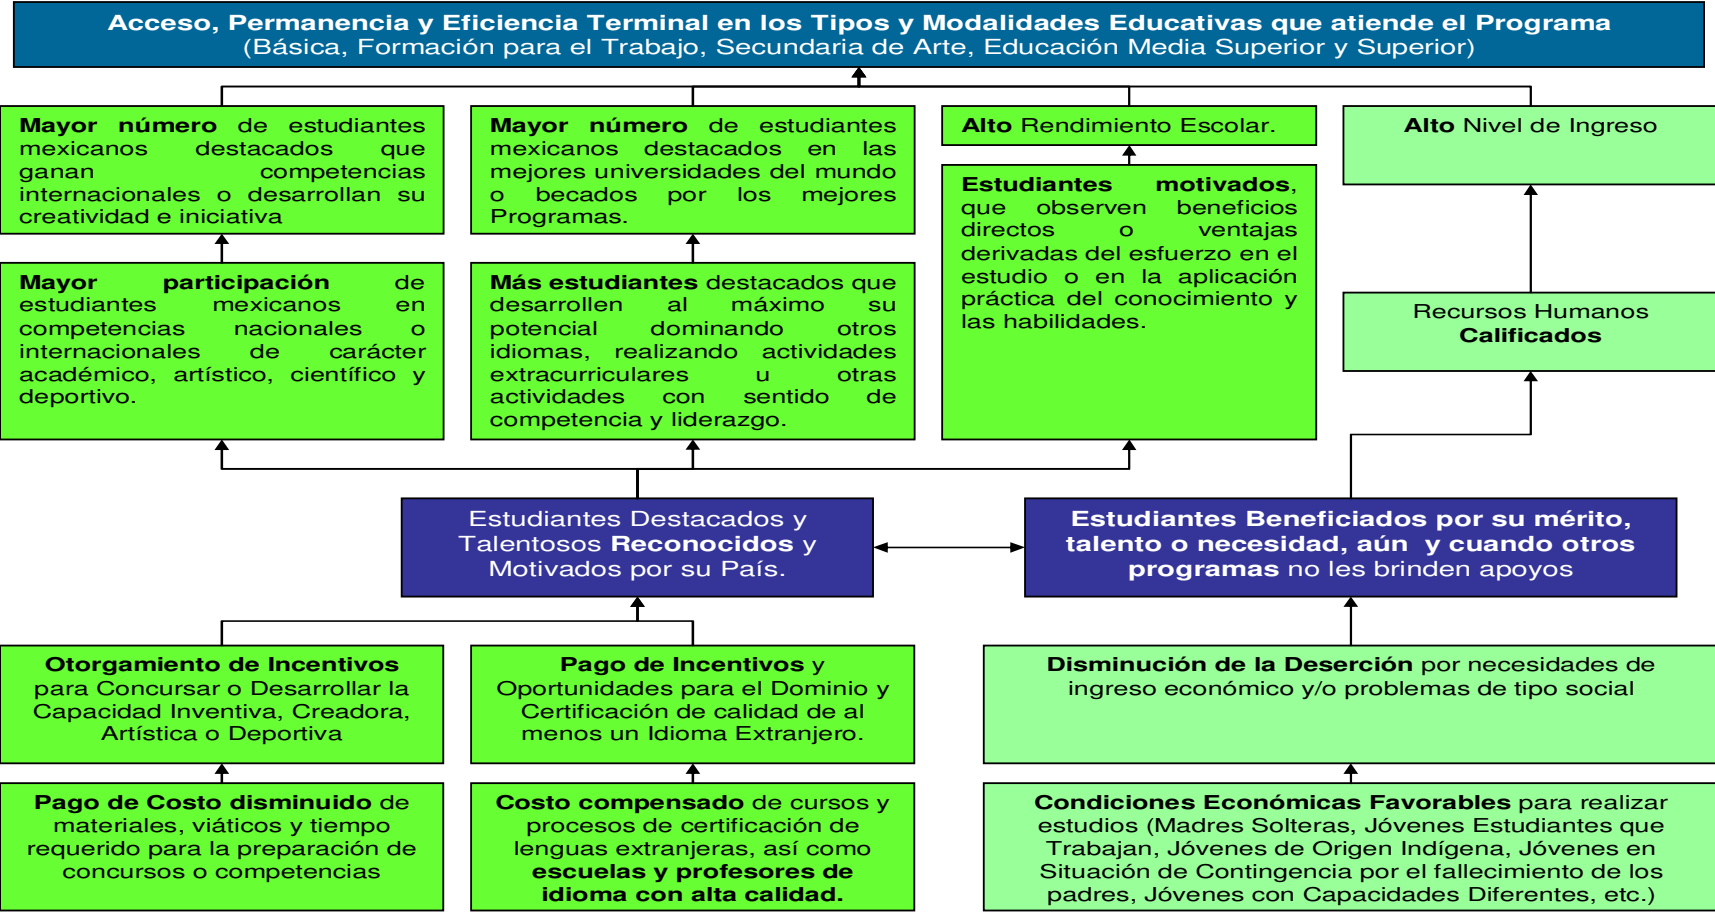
Acceso, Permanencia y Eficiencia Terminal en los Tipos y Modalidades Educativas que atiende el Programa
(Básica, Formación para el Trabajo, Secundaria de Arte, Educación Media Superior y Superior)

Mayor número de estudiantes mexicanos destacados que ganan competencias internacionales o desarrollan su creatividad e iniciativa

Mayor número de estudiantes mexicanos destacados en las mejores universidades del mundo o becados por los mejores Programas.

Alto Rendimiento Escolar.

Alto Nivel de Ingreso

Mayor participación de estudiantes mexicanos en competencias nacionales o internacionales de carácter académico, artístico, científico y deportivo.

Más estudiantes destacados que desarrollen al máximo su potencial dominando otros idiomas, realizando actividades extracurriculares u otras actividades con sentido de competencia y liderazgo.

Estudiantes motivados, que observen beneficios directos o ventajas derivadas del esfuerzo en el estudio o en la aplicación práctica del conocimiento y las habilidades.

Recursos Humanos Calificados

Estudiantes Destacados y Talentosos Reconocidos y Motivados por su País.

Estudiantes Beneficiados por su mérito, talento o necesidad, aún y cuando otros programas no les brinden apoyos

Otorgamiento de Incentivos para Concursar o Desarrollar la Capacidad Inventiva, Creadora, Artística o Deportiva

Pago de Incentivos y Oportunidades para el Dominio y Certificación de calidad de al menos un Idioma Extranjero.

Disminución de la Deserción por necesidades de ingreso económico y/o problemas de tipo social

Pago de Costo disminuido de materiales, viáticos y tiempo requerido para la preparación de concursos o competencias

Costo compensado de cursos y procesos de certificación de lenguas extranjeras, así como escuelas y profesores de idioma con alta calidad.

Condiciones Económicas Favorables para realizar estudios (Madres Solteras, Jóvenes Estudiantes que Trabajan, Jóvenes de Origen Indígena, Jóvenes en Situación de Contingencia por el fallecimiento de los padres, Jóvenes con Capacidades Diferentes, etc.)